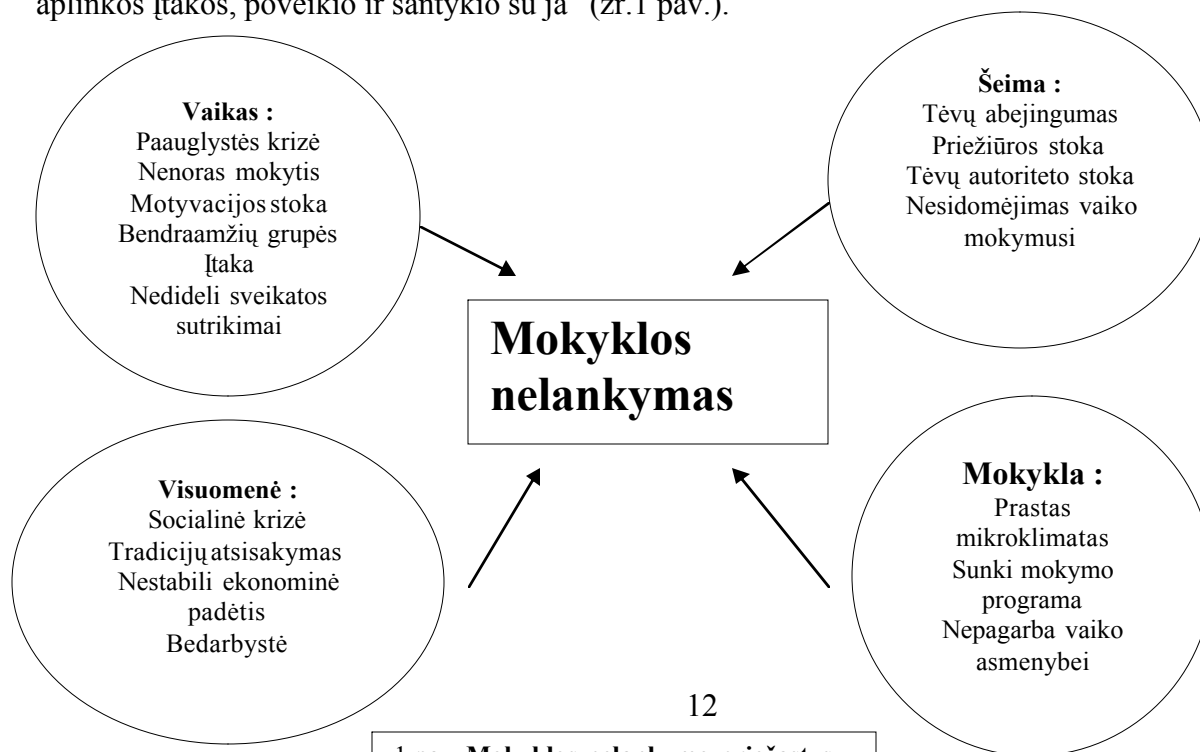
aplinkos įtakos, poveikio ir santykio su ja" (žr.1 pav.).

**Vaikas :**
Paauglystės krizė
Nenoras mokytis
Motyvacijos stoka
Bendraamžių grupės
Įtaka
Nedideli sveikatos sutrikimai

**Šeima :**
Tėvų abejingumas
Priežiūros stoka
Tėvų autoriteto stoka
Nesidomėjimas vaiko mokymusi

**Mokyklos nelankymas**

**Visuomenė :**
Socialinė krizė
Tradicijų atsisakymas
Nestabili ekonominė padėtis
Bedarbystė

**Mokykla :**
Prastas mikroklimatas
Sunki mokymo programa
Nepagarba vaiko asmenybei

12

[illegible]